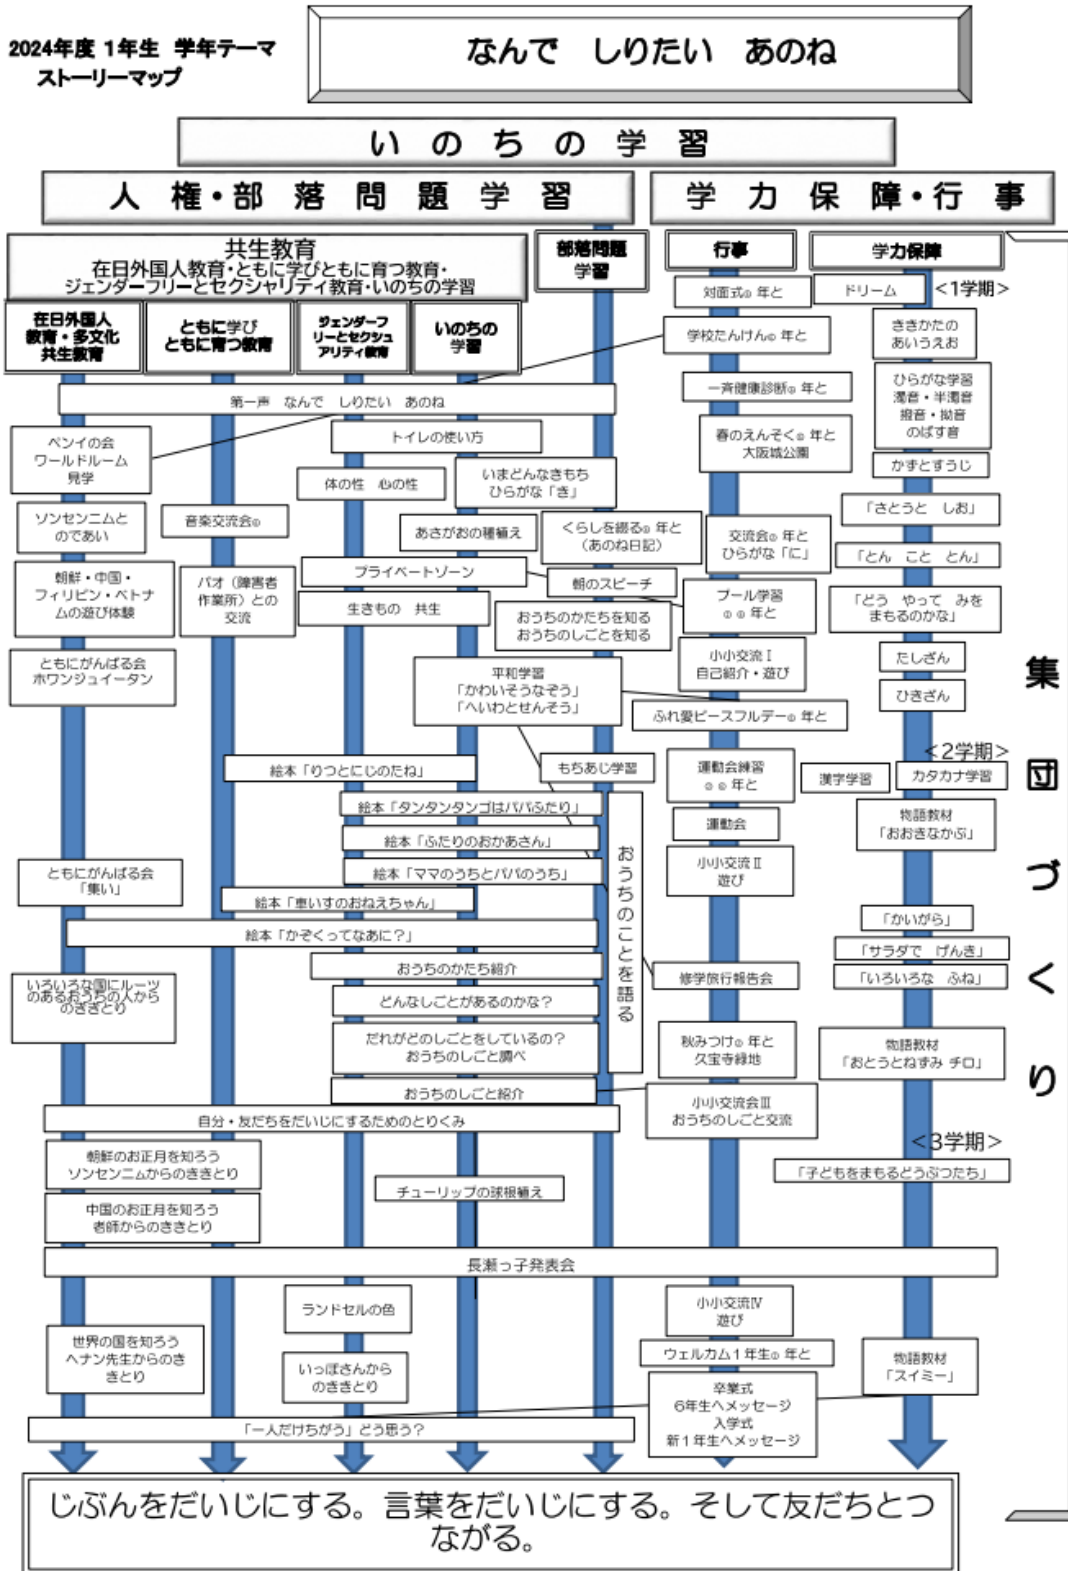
2024年度 1年生 学年テーマ
ストーリーマップ

なんで しりたい あのね

いのちの学習

人権・部落問題学習

学力保障・行事

共生教育
在日外国人教育・ともに学びともに育つ教育・ジェンダーフリーとセクシャリティ教育・いのちの学習

部落問題学習

行事

学力保障

在日外国人教育・多文化共生教育

ともに学び ともに育つ教育

ジェンダーフリーとセクシュアリティ教育

いのちの学習

対面式◎ 年と

ドリーム

<1学期>

学校たんけん◎ 年と

ききかたの あいうえお

一斉健康診断◎ 年と

ひらがな学習 濁音・半濁音 撥音・拗音 のばす音

第一声 なんで しりたい あのね

ペンイの会 ワールドルーム 見学

トイレの使い方

春のえんそく◎ 年と 大阪城公園

かずとすうじ

体の性 心の性

いまどんなきもち ひらがな「き」

ソンセンニムと のであい

音楽交流会◎

「さとうと しお」

あさがおの種植え

くらしを綴る◎ 年と (あのね日記)

交流会◎ 年と ひらがな「に」

「とん こと とん」

朝鮮・中国・フィリピン・ベトナムの遊び体験

パオ(障害者作業所)との交流

プライベートゾーン

朝のスピーチ

プール学習 ◎◎ 年と

「どう やって みを まもるのかな」

生きもの 共生

おうちのかたちを知る おうちのしごとを知る

小小交流Ⅰ 自己紹介・遊び

たしざん

ともにがんばる会 ホワンジュイータン

平和学習 「かわいそうなぞう」 「へいわとせんそう」

ひきざん

ふれ愛ピースフルデー◎ 年と

<2学期>

絵本「りつとにじのたね」

もちあじ学習

運動会練習 ◎◎ 年と

漢字学習

カタカナ学習

絵本「タンタンタンゴはパパふたり」

物語教材 「おおきなかぶ」

運動会

絵本「ふたりのおかあさん」

小小交流Ⅱ 遊び

ともにがんばる会 「集い」

絵本「ママのうちとパパのうち」

絵本「車いすのおねえちゃん」

「かいがら」

絵本「かぞくってなあに?」

「サラダで げんき」

おうちのかたち紹介

修学旅行報告会

「いろいろな ふね」

いろいろな国にルーツのあるおうちの人からのききとり

どんなしごとがあるのかな?

おうちのことを語る

だれがどのしごとをしているの? おうちのしごと調べ

秋みつけ◎ 年と 久宝寺緑地

物語教材 「おとうとねずみ チロ」

おうちのしごと紹介

小小交流会Ⅲ おうちのしごと交流

自分・友だちをだいじにするためのとりくみ

<3学期>

朝鮮のお正月を知ろう ソンセンニムからのききとり

「子どもをまもるどうぶつたち」

チューリップの球根植え

中国のお正月を知ろう 老師からのききとり

長瀬っ子発表会

ランドセルの色

小小交流Ⅳ 遊び

世界の国を知ろう ヘナン先生からのききとり

ウェルカム1年生◎ 年と

いっぽさんからのききとり

物語教材 「スイミー」

卒業式 6年生へメッセージ 入学式 新1年生へメッセージ

「一人だけちがう」どう思う?

集団づくり

じぶんをだいじにする。言葉をだいじにする。そして友だちとつながる。